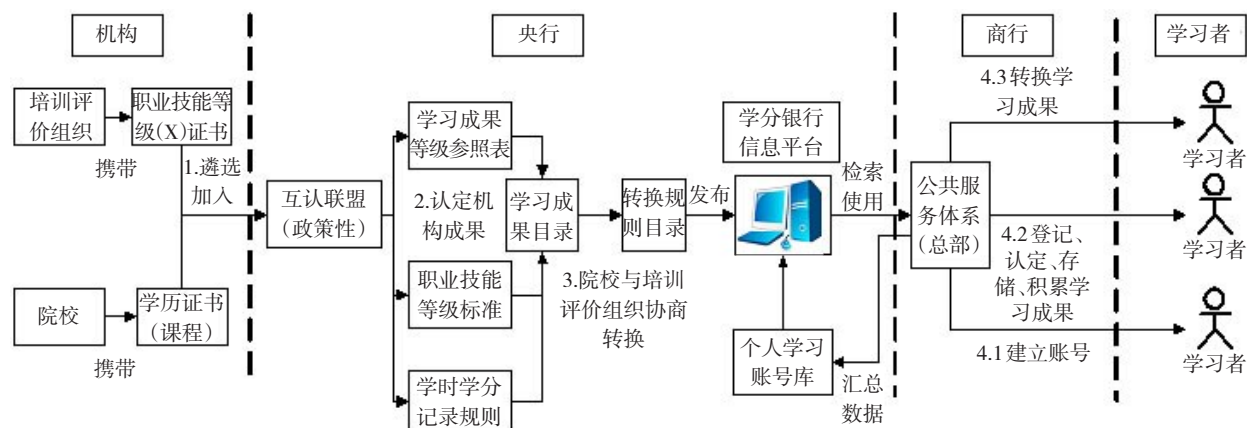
机构

央行

商行

学习者

培训评价组织

职业技能等级(X)证书

携带

1.遴选加入

院校

学历证书（课程）

携带

互认联盟（政策性）

学习成果等级参照表

2.认定机构成果

学习成果目录

职业技能等级标准

学时学分记录规则

3.院校与培训评价组织协商转换

转换规则目录

发布

学分银行信息平台

检索使用

个人学习账号库

汇总数据

公共服务体系（总部）

4.3 转换学习成果

4.2 登记、认定、存储、积累学习成果

4.1 建立账号

学习者

学习者

学习者